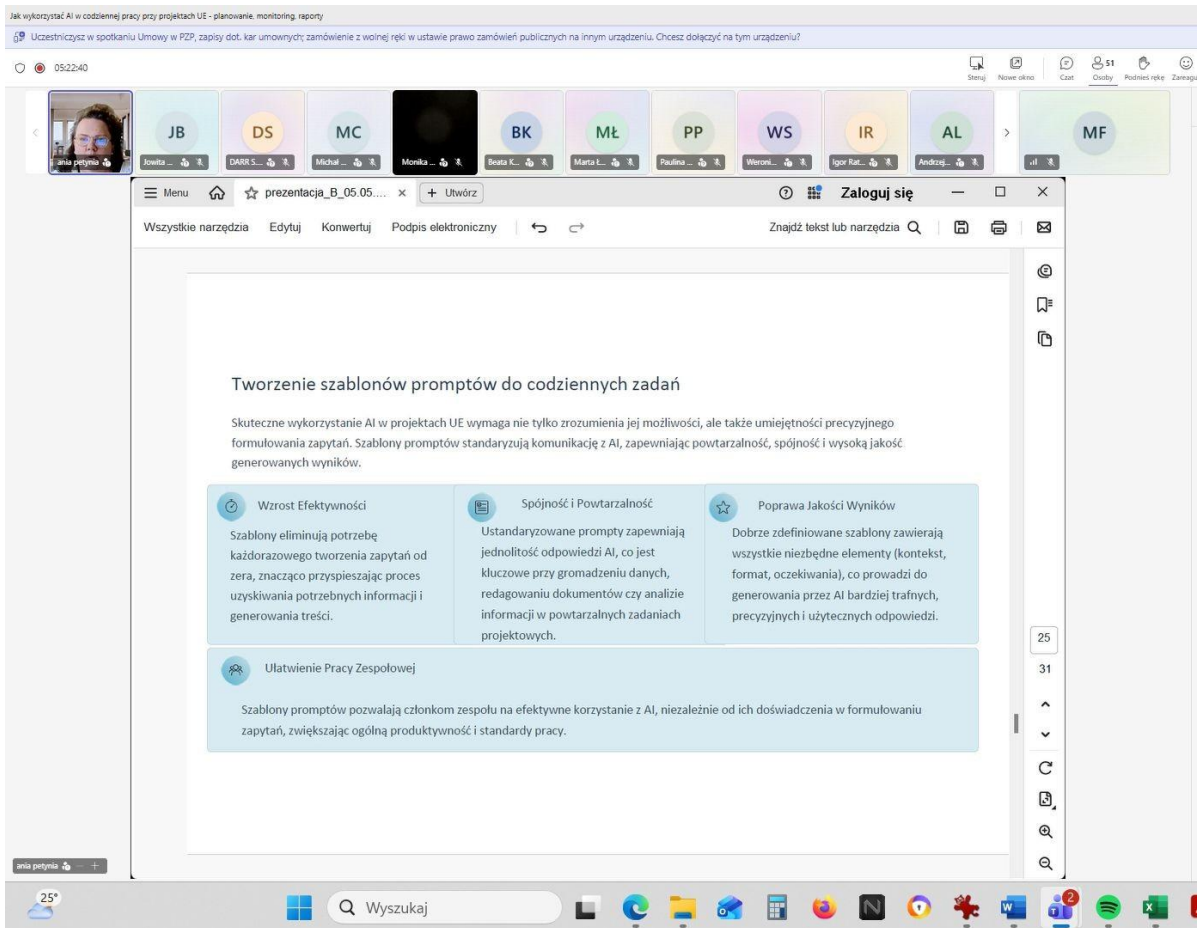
Jak wykorzystać AI w codziennej pracy przy projektach UE - planowanie, monitoring, raporty

Uczestniczysz w spotkaniu Umowy w PZP, zapisy dot. kar umownych; zamówienie z wolnej ręki w ustawie prawo zamówień publicznych na innym urządzeniu. Chcesz dołączyć na tym urządzeniu?

05:22:40

Steruj Nowe okno Czat 51 Osoby Podnieś rękę Zareagu

ania petynia

JB Jowita ...
DS DARR S...
MC Michał ...
Monika ...
BK Beata K...
MŁ Marta Ł...
PP Paulina ...
WS Weroni...
IR Igor Rat...
AL Andrzej...
MF

Menu prezentacja_B_05.05.... × + Utwórz Zaloguj się

Wszystkie narzędzia Edytuj Konwertuj Podpis elektroniczny Znajdź tekst lub narzędzia

Tworzenie szablonów promptów do codziennych zadań

Skuteczne wykorzystanie AI w projektach UE wymaga nie tylko zrozumienia jej możliwości, ale także umiejętności precyzyjnego formułowania zapytań. Szablony promptów standaryzują komunikację z AI, zapewniając powtarzalność, spójność i wysoką jakość generowanych wyników.

Wzrost Efektywności

Szablony eliminują potrzebę każdorazowego tworzenia zapytań od zera, znacząco przyspieszając proces uzyskiwania potrzebnych informacji i generowania treści.

Spójność i Powtarzalność

Ustandaryzowane prompty zapewniają jednolitość odpowiedzi AI, co jest kluczowe przy gromadzeniu danych, redagowaniu dokumentów czy analizie informacji w powtarzalnych zadaniach projektowych.

Poprawa Jakości Wyników

Dobrze zdefiniowane szablony zawierają wszystkie niezbędne elementy (kontekst, format, oczekiwania), co prowadzi do generowania przez AI bardziej trafnych, precyzyjnych i użytecznych odpowiedzi.

Ułatwienie Pracy Zespołowej

Szablony promptów pozwalają członkom zespołu na efektywne korzystanie z AI, niezależnie od ich doświadczenia w formułowaniu zapytań, zwiększając ogólną produktywność i standardy pracy.

25
31

ania petynia

25°

Wyszukaj

2